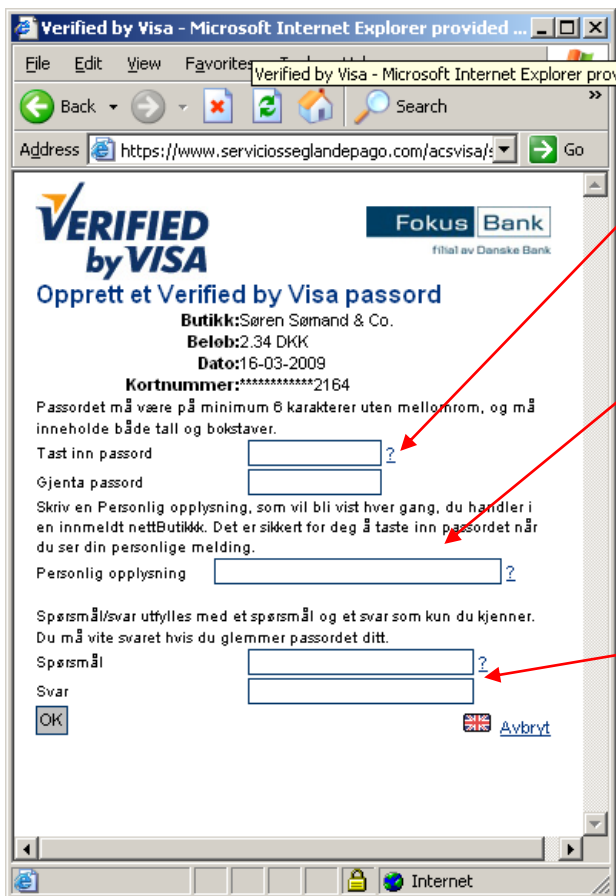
Verified by Visa - Microsoft Internet Explorer provided ...

File Edit View Favorites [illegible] Verified by Visa - Microsoft Internet Explorer prov

Back Search

Address https://www.serviciosseglandepago.com/acsvisa/s Go

VERIFIED by VISA

Fokus Bank
filial av Danske Bank

Opprett et Verified by Visa passord

Butikk:Søren Sømand & Co.
Beløb:2.34 DKK
Dato:16-03-2009
Kortnummer:************2164

Passordet må være på minimum 6 karakterer uten mellomrom, og må inneholde både tall og bokstaver.

Tast inn passord ?

Gjenta passord

Skriv en Personlig opplysning, som vil bli vist hver gang, du handler i en innmeldt nettButikkk. Det er sikkert for deg å taste inn passordet når du ser din personlige melding.

Personlig opplysning ?

Spørsmål/svar utfylles med et spørsmål og et svar som kun du kjenner. Du må vite svaret hvis du glemmer passordet ditt.

Spørsmål ?

Svar

OK

Avbryt

Internet